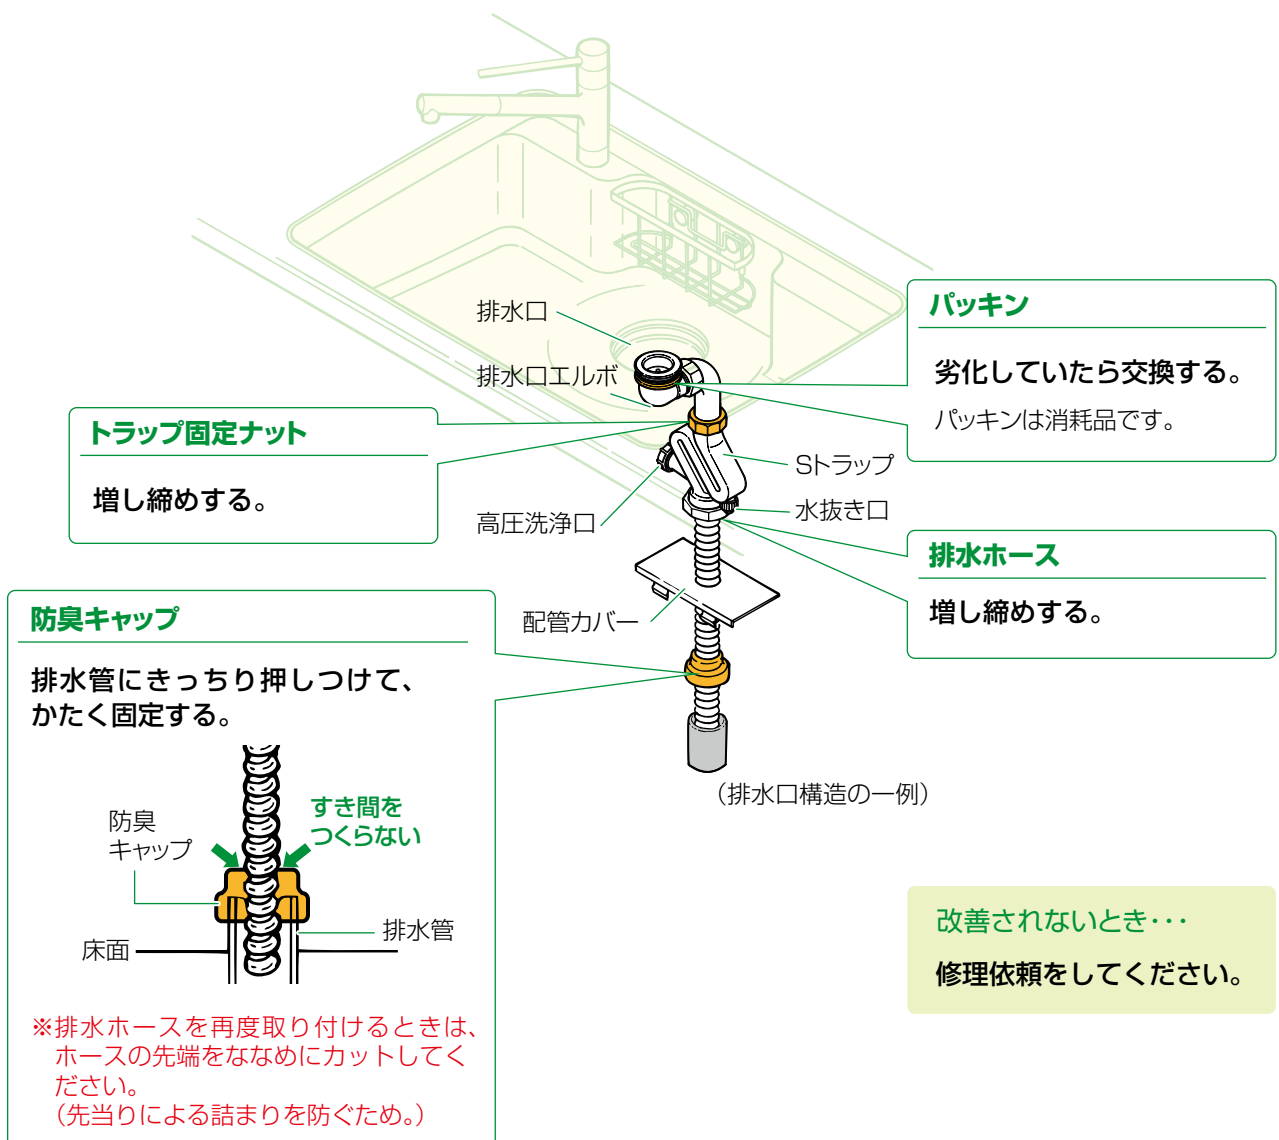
排水口

排水口エルボ

パッキン

劣化していたら交換する。

パッキンは消耗品です。

トラップ固定ナット

増し締めする。

Sトラップ

水抜き口

高圧洗浄口

排水ホース

増し締めする。

配管カバー

防臭キャップ

排水管にきっちり押しつけて、かたく固定する。

防臭キャップ

すき間をつくらない

床面

排水管

（排水口構造の一例）

改善されないとき･･･

修理依頼をしてください。

※排水ホースを再度取り付けるときは、ホースの先端をななめにカットしてください。
（先当りによる詰まりを防ぐため。）